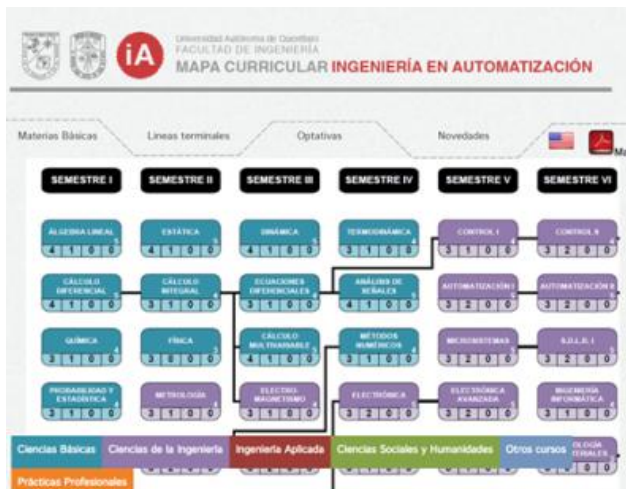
iA

Universidad Autónoma de Querétaro
FACULTAD DE INGENIERÍA
MAPA CURRICULAR INGENIERÍA EN AUTOMATIZACIÓN

Materias Básicas | Lineas terminales | Optativas | Novedades | Ma

SEMESTRE I | SEMESTRE II | SEMESTRE III | SEMESTRE IV | SEMESTRE V | SEMESTRE VI

ÁLGEBRA LINEAL 4 1 0 0
ESTÁTICA 4 1 0 0
DINÁMICA 4 1 0 0
TERMODINÁMICA 3 1 0 0
CONTROL I 3 1 0 0
CONTROL II 3 2 0 0

CÁLCULO DIFERENCIAL 4 1 0 0
CÁLCULO INTEGRAL 3 1 0 0
ECUACIONES DIFERENCIALES 3 1 0 0
ANÁLISIS DE SEÑALES 4 1 0 0
AUTOMATIZACIÓN I 3 2 0 0
AUTOMATIZACIÓN II 3 2 0 0

QUÍMICA 3 1 0 0
FÍSICA 3 0 0 0
CÁLCULO MULTIVARIABLE 3 1 0 0
MÉTODOS NUMÉRICOS 3 1 0 0
MICROSISTEMAS 3 2 0 0
S.D.L.D. I 3 2 0 0

PROBABILIDAD Y ESTADÍSTICA 3 1 0 0
METROLOGÍA 3 1 0 0
ELECTROMAGNETISMO 3 1 0 0
ELECTRÓNICA 3 2 0 0
ELECTRÓNICA AVANZADA 3 2 0 0
INGENIERÍA INFORMÁTICA 3 1 0 0

Ciencias Básicas | Ciencias de la Ingeniería | Ingeniería Aplicada | Ciencias Sociales y Humanidades | Otros cursos | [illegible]OLOGÍA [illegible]TRIALES 0 0
Prácticas Profesionales